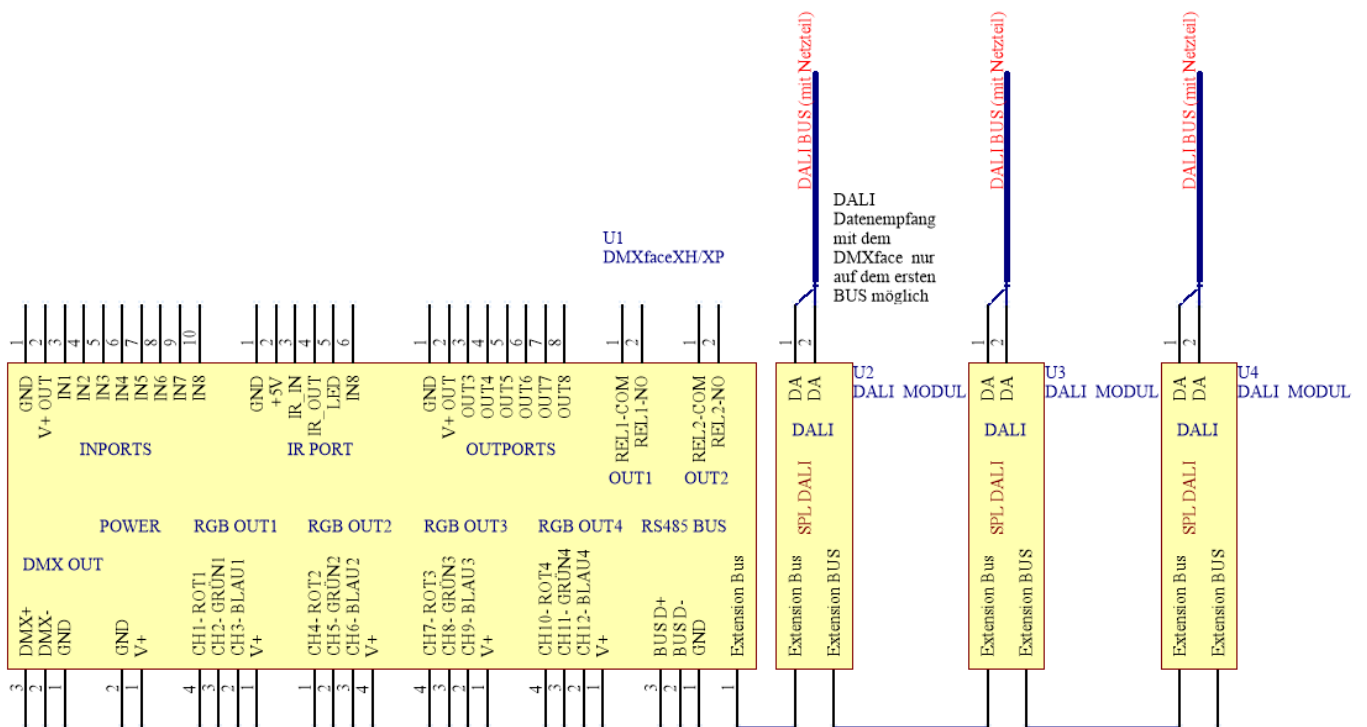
DALI BUS (mit Netzteil)
DALI BUS (mit Netzteil)
DALI BUS (mit Netzteil)

DALI Datenempfang mit dem DMXface nur auf dem ersten BUS möglich

U1
DMXfaceXH/XP

1 2 3 4 5 6 7 8 9 10
GND V+ OUT IN1 IN2 IN3 IN4 IN5 IN6 IN7 IN8
INPORTS

1 2 3 4 5 6
GND +5V IR_IN IR_OUT LED IN8
IR PORT

1 2 3 4 5 6 7 8
GND V+ OUT OUT3 OUT4 OUT5 OUT6 OUT7 OUT8
OUTPORTS

1 2
REL1-COM REL1-NO
OUT1

1 2
REL2-COM REL2-NO
OUT2

1 2
DA DA
U2
DALI MODUL
DALI
SPL DALI
Extension Bus Extension BUS

1 2
DA DA
U3
DALI MODUL
DALI
SPL DALI
Extension Bus Extension BUS

1 2
DA DA
U4
DALI MODUL
DALI
SPL DALI
Extension Bus Extension BUS

POWER
RGB OUT1
RGB OUT2
RGB OUT3
RGB OUT4
RS485 BUS

DMX OUT
DMX+ DMX- GND
3 2 1

GND V+
2 1

CH1- ROT1 CH2- GRÜN1 CH3- BLAU1 V+
4 3 2 1

CH4- ROT2 CH5- GRÜN2 CH6- BLAU2 V+
1 2 3 4

CH7- ROT3 CH8- GRÜN3 CH9- BLAU3 V+
4 3 2 1

CH10- ROT4 CH11- GRÜN4 CH12- BLAU4 V+
4 3 2 1

BUS D+ BUS D- GND
3 2 1

Extension Bus
1